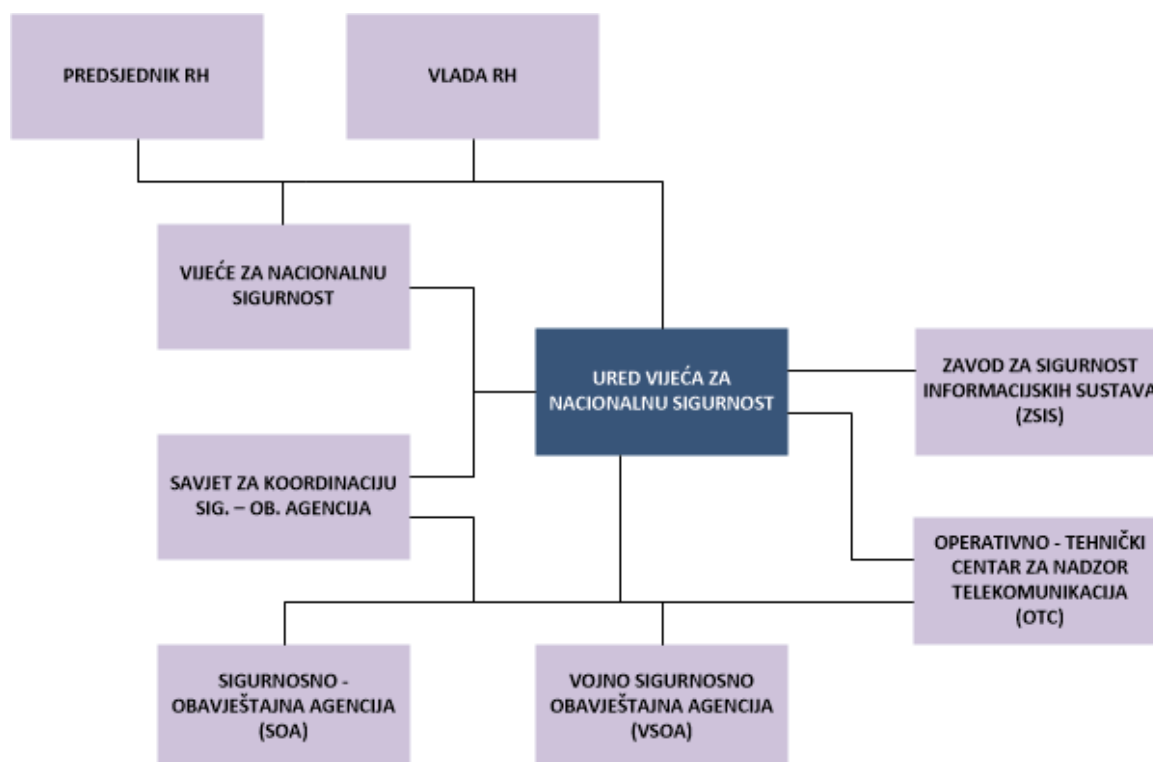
PREDSJEDNIK RH

VLADA RH

VIJEĆE ZA NACIONALNU SIGURNOST

URED VIJEĆA ZA NACIONALNU SIGURNOST

ZAVOD ZA SIGURNOST INFORMACIJSKIH SUSTAVA (ZSIS)

SAVJET ZA KOORDINACIJU SIG. – OB. AGENCIJA

OPERATIVNO - TEHNIČKI CENTAR ZA NADZOR TELEKOMUNIKACIJA (OTC)

SIGURNOSNO - OBAVJEŠTAJNA AGENCIJA (SOA)

VOJNO SIGURNOSNO OBAVJEŠTAJNA AGENCIJA (VSOA)